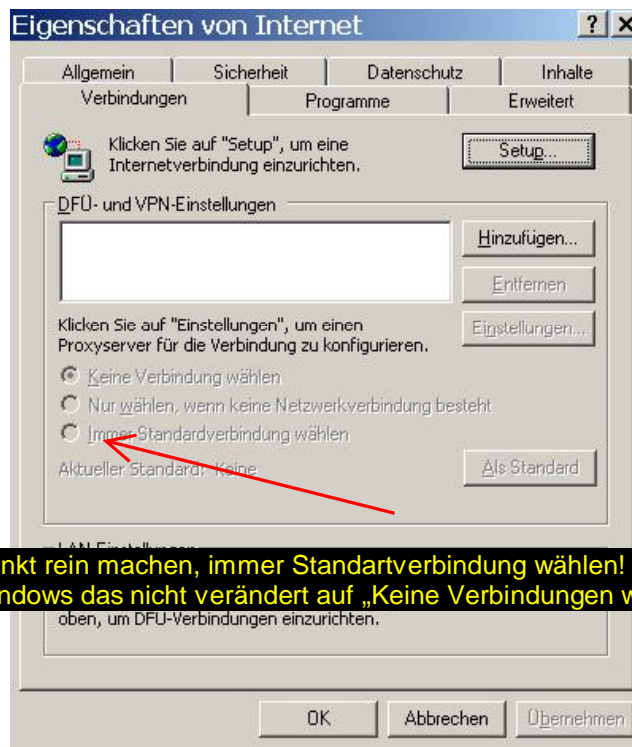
Eigenschaften von Internet ? X

Allgemein | Sicherheit | Datenschutz | Inhalte
Verbindungen | Programme | Erweitert

Klicken Sie auf "Setup", um eine Internetverbindung einzurichten.

Setup...

DFÜ- und VPN-Einstellungen

Hinzufügen...

Entfernen

Klicken Sie auf "Einstellungen", um einen Proxyserver für die Verbindung zu konfigurieren.

Einstellungen...

Keine Verbindung wählen

Nur wählen, wenn keine Netzwerkverbindung besteht

Immer Standardverbindung wählen

Aktueller Standard: Keine

Als Standard

LAN-Einstellungen

nkt rein machen, immer Standartverbindung wählen!
ndows das nicht verändert auf „Keine Verbindungen w

oben, um DFÜ-Verbindungen einzurichten.

OK | Abbrechen | Übernehmen